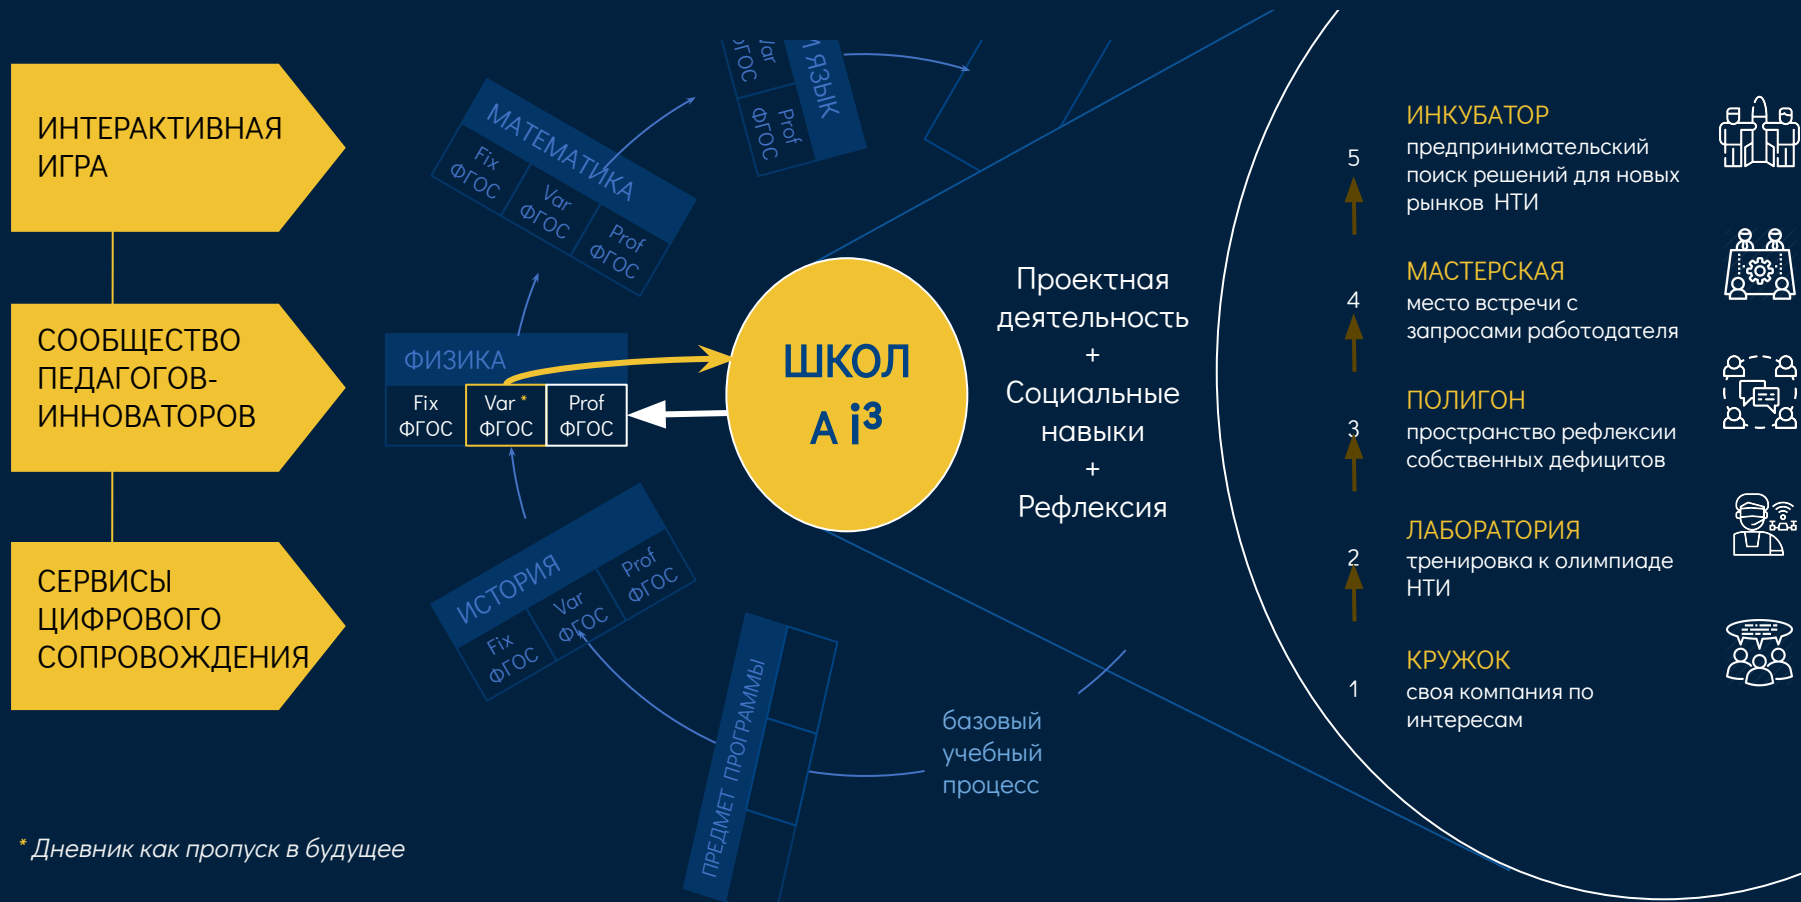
ИНТЕРАКТИВНАЯ ИГРА

СООБЩЕСТВО ПЕДАГОГОВ-ИННОВАТОРОВ

СЕРВИСЫ ЦИФРОВОГО СОПРОВОЖДЕНИЯ

МАТЕМАТИКА
Fix ФГОС
Var ФГОС
Prof ФГОС

Var ФГОС
Prof ФГОС
Я ЯЗЫК

ФИЗИКА
Fix ФГОС
Var * ФГОС
Prof ФГОС

ИСТОРИЯ
Fix ФГОС
Var ФГОС
Prof ФГОС

ПРЕДМЕТ ПРОГРАММЫ

ШКОЛ
А $i^3$

Проектная деятельность
+
Социальные навыки
+
Рефлексия

базовый учебный процесс

5
ИНКУБАТОР
предпринимательский поиск решений для новых рынков НТИ

4
МАСТЕРСКАЯ
место встречи с запросами работодателя

3
ПОЛИГОН
пространство рефлексии собственных дефицитов

2
ЛАБОРАТОРИЯ
тренировка к олимпиаде НТИ

1
КРУЖОК
своя компания по интересам

* Дневник как пропуск в будущее